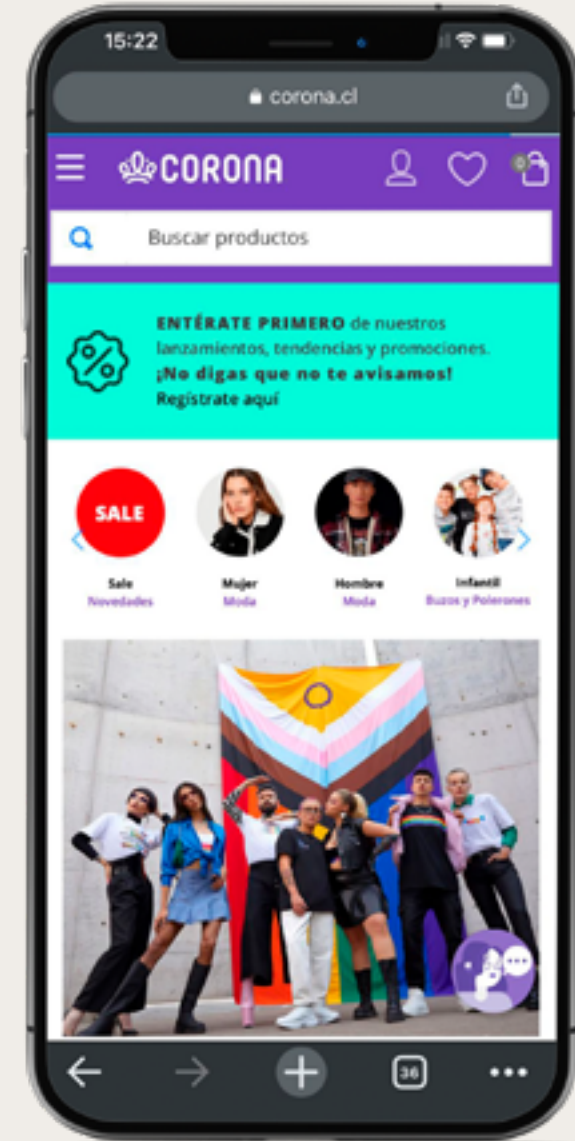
15:22

corona.cl

CORONA

0

Buscar productos

ENTÉRATE PRIMERO de nuestros lanzamientos, tendencias y promociones. ¡No digas que no te avisamos! Regístrate aquí

SALE

Sale
Novedades

Mujer
Moda

Hombre
Moda

Infantil
Buzos y Poleron

36